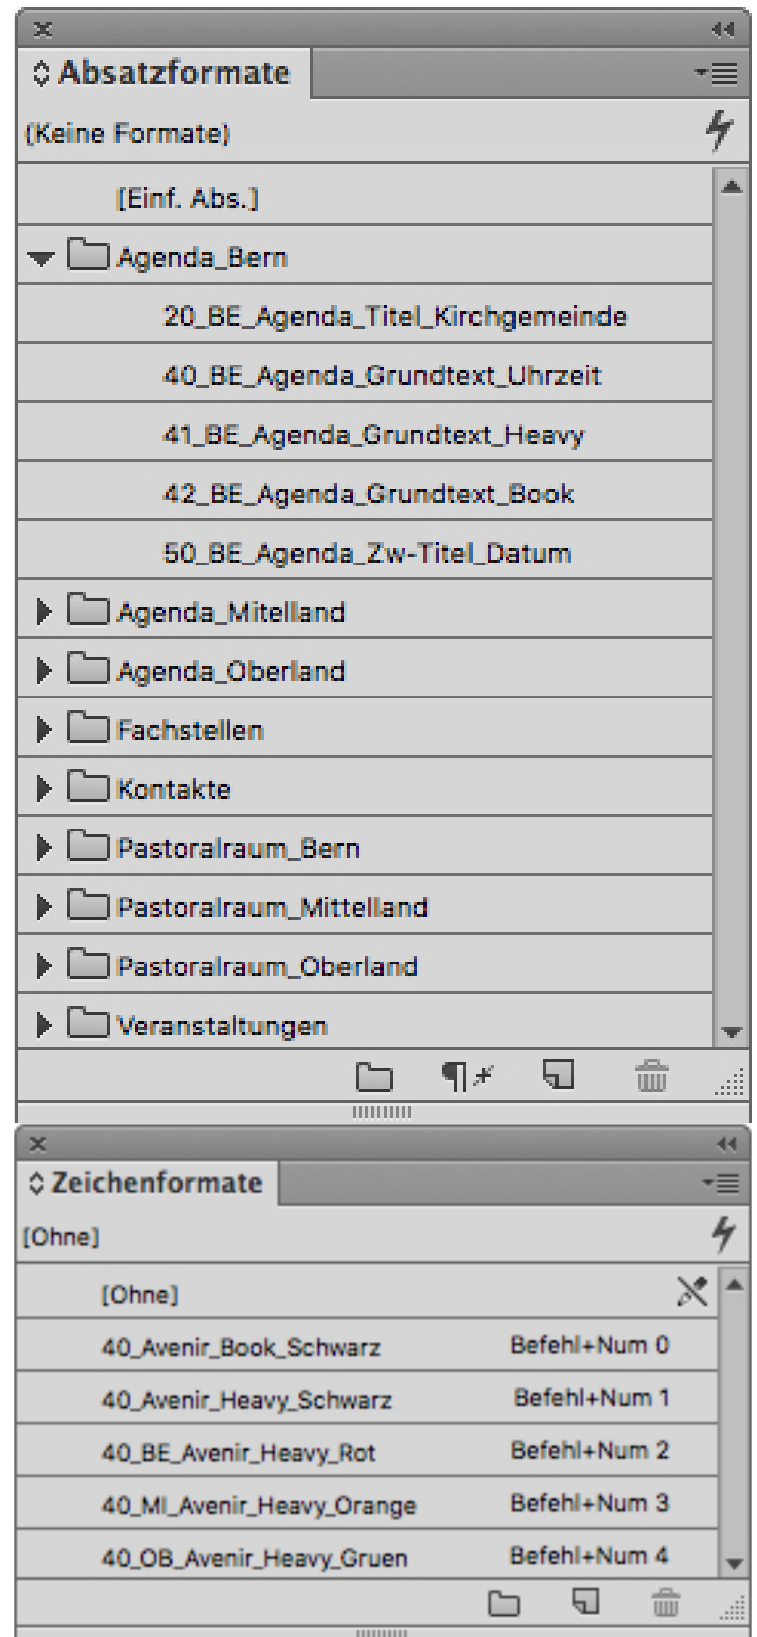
Absatzformate

(Keine Formate)

[Einf. Abs.]

Agenda_Bern

20_BE_Agenda_Titel_Kirchgemeinde

40_BE_Agenda_Grundtext_Uhrzeit

41_BE_Agenda_Grundtext_Heavy

42_BE_Agenda_Grundtext_Book

50_BE_Agenda_Zw-Titel_Datum

Agenda_Mitelland

Agenda_Oberland

Fachstellen

Kontakte

Pastoralraum_Bern

Pastoralraum_Mittelland

Pastoralraum_Oberland

Veranstaltungen

Zeichenformate

[Ohne]

[Ohne]

| | |
|---|---|
| 40_Avenir_Book_Schwarz | Befehl+Num 0 |
| 40_Avenir_Heavy_Schwarz | Befehl+Num 1 |
| 40_BE_Avenir_Heavy_Rot | Befehl+Num 2 |
| 40_MI_Avenir_Heavy_Orange | Befehl+Num 3 |
| 40_OB_Avenir_Heavy_Gruen | Befehl+Num 4 |